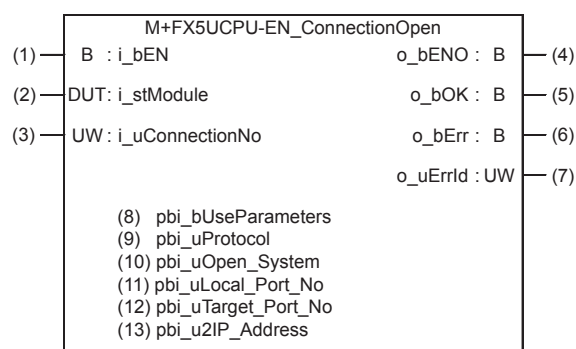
M+FX5UCPU-EN_ConnectionOpen

(1) B : i_bEN

(2) DUT: i_stModule

(3) UW : i_uConnectionNo

o_bENO : B (4)

o_bOK : B (5)

o_bErr : B (6)

o_uErrId : UW (7)

(8) pbi_bUseParameters
(9) pbi_uProtocol
(10) pbi_uOpen_System
(11) pbi_uLocal_Port_No
(12) pbi_uTarget_Port_No
(13) pbi_u2IP_Address